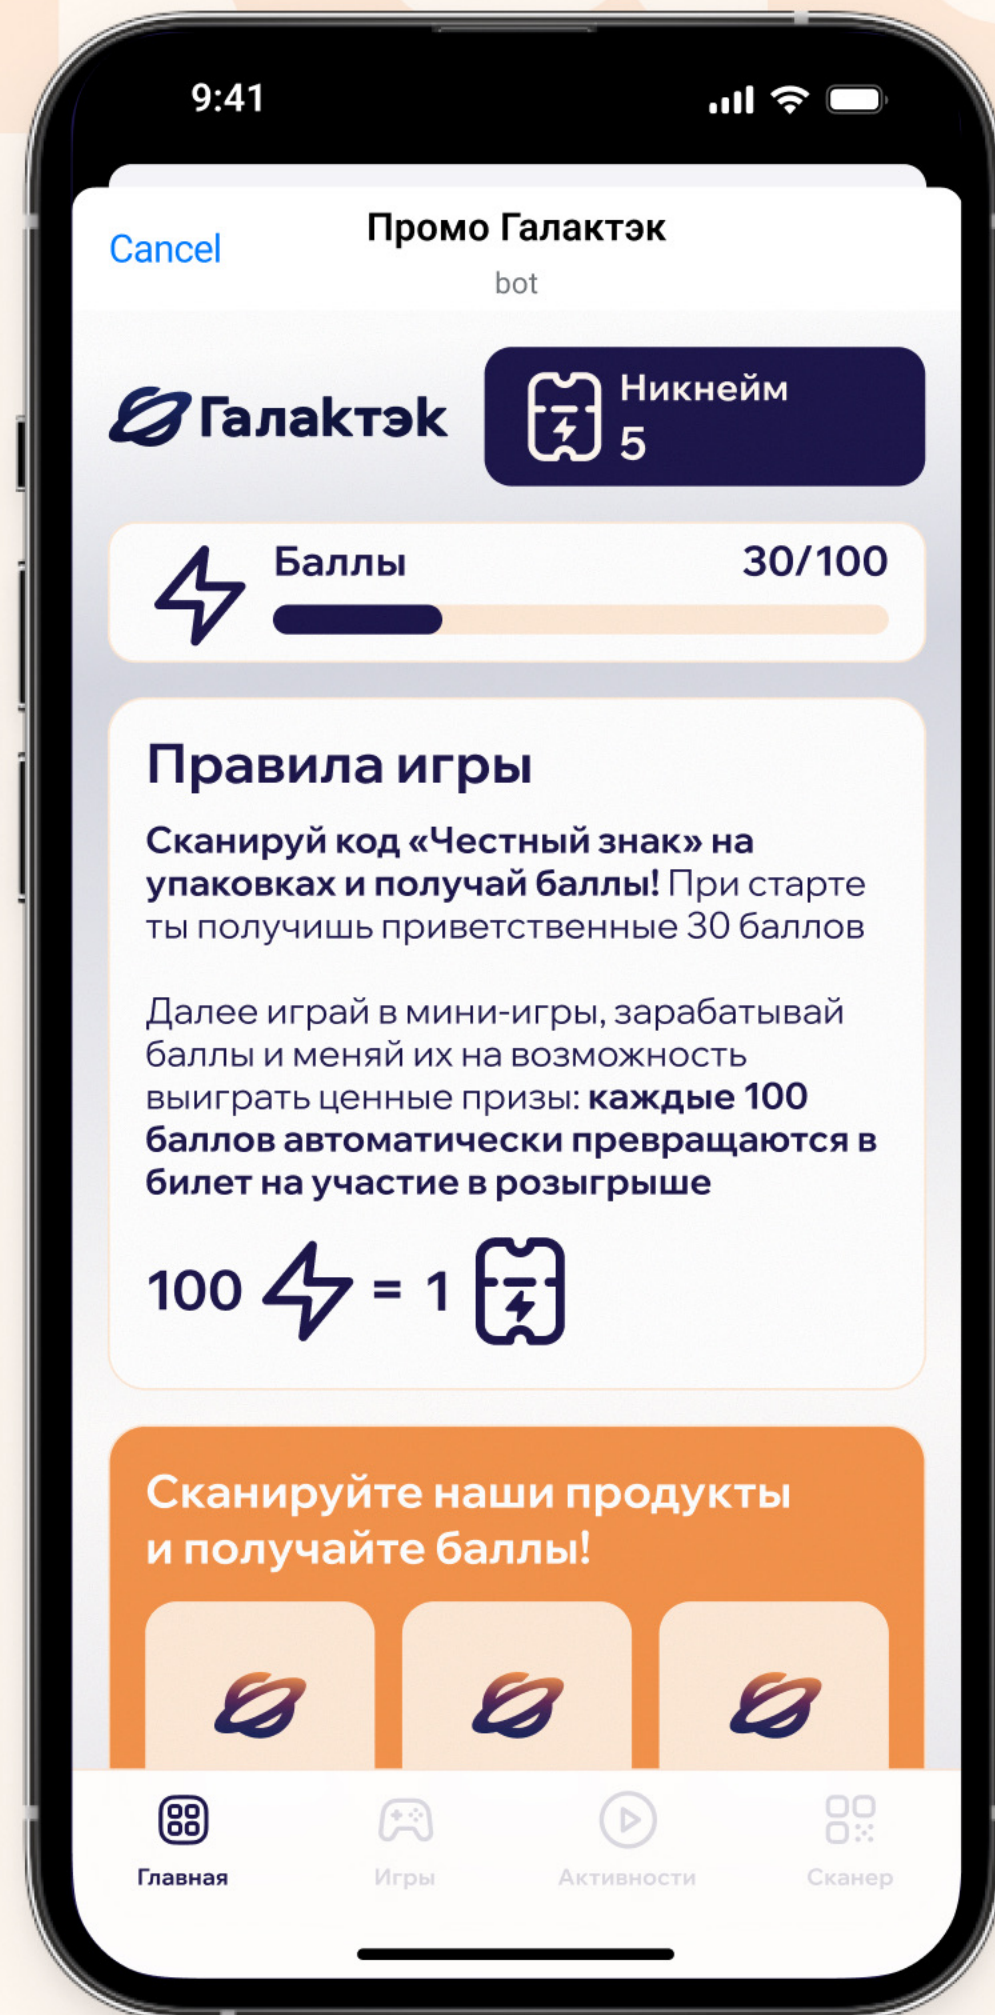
9:41

Cancel
Промо Галактэк
bot

Галактэк

Никнейм
5

Баллы
30/100

Правила игры

Сканируй код «Честный знак» на упаковках и получай баллы! При старте ты получишь приветственные 30 баллов

Далее играй в мини-игры, зарабатывай баллы и меняй их на возможность выиграть ценные призы: каждые 100 баллов автоматически превращаются в билет на участие в розыгрыше

100 = 1

Сканируйте наши продукты и получайте баллы!

Главная
Игры
Активности
Сканер